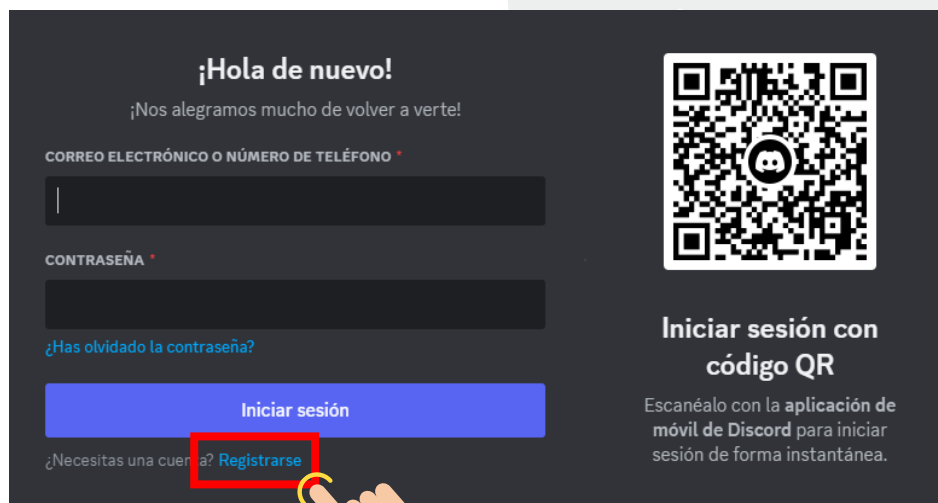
¡Hola de nuevo!

¡Nos alegramos mucho de volver a verte!

CORREO ELECTRÓNICO O NÚMERO DE TELÉFONO *

CONTRASEÑA *

¿Has olvidado la contraseña?

Iniciar sesión

¿Necesitas una cuenta? Registrarse

Iniciar sesión con código QR

Escanéalo con la aplicación de móvil de Discord para iniciar sesión de forma instantánea.